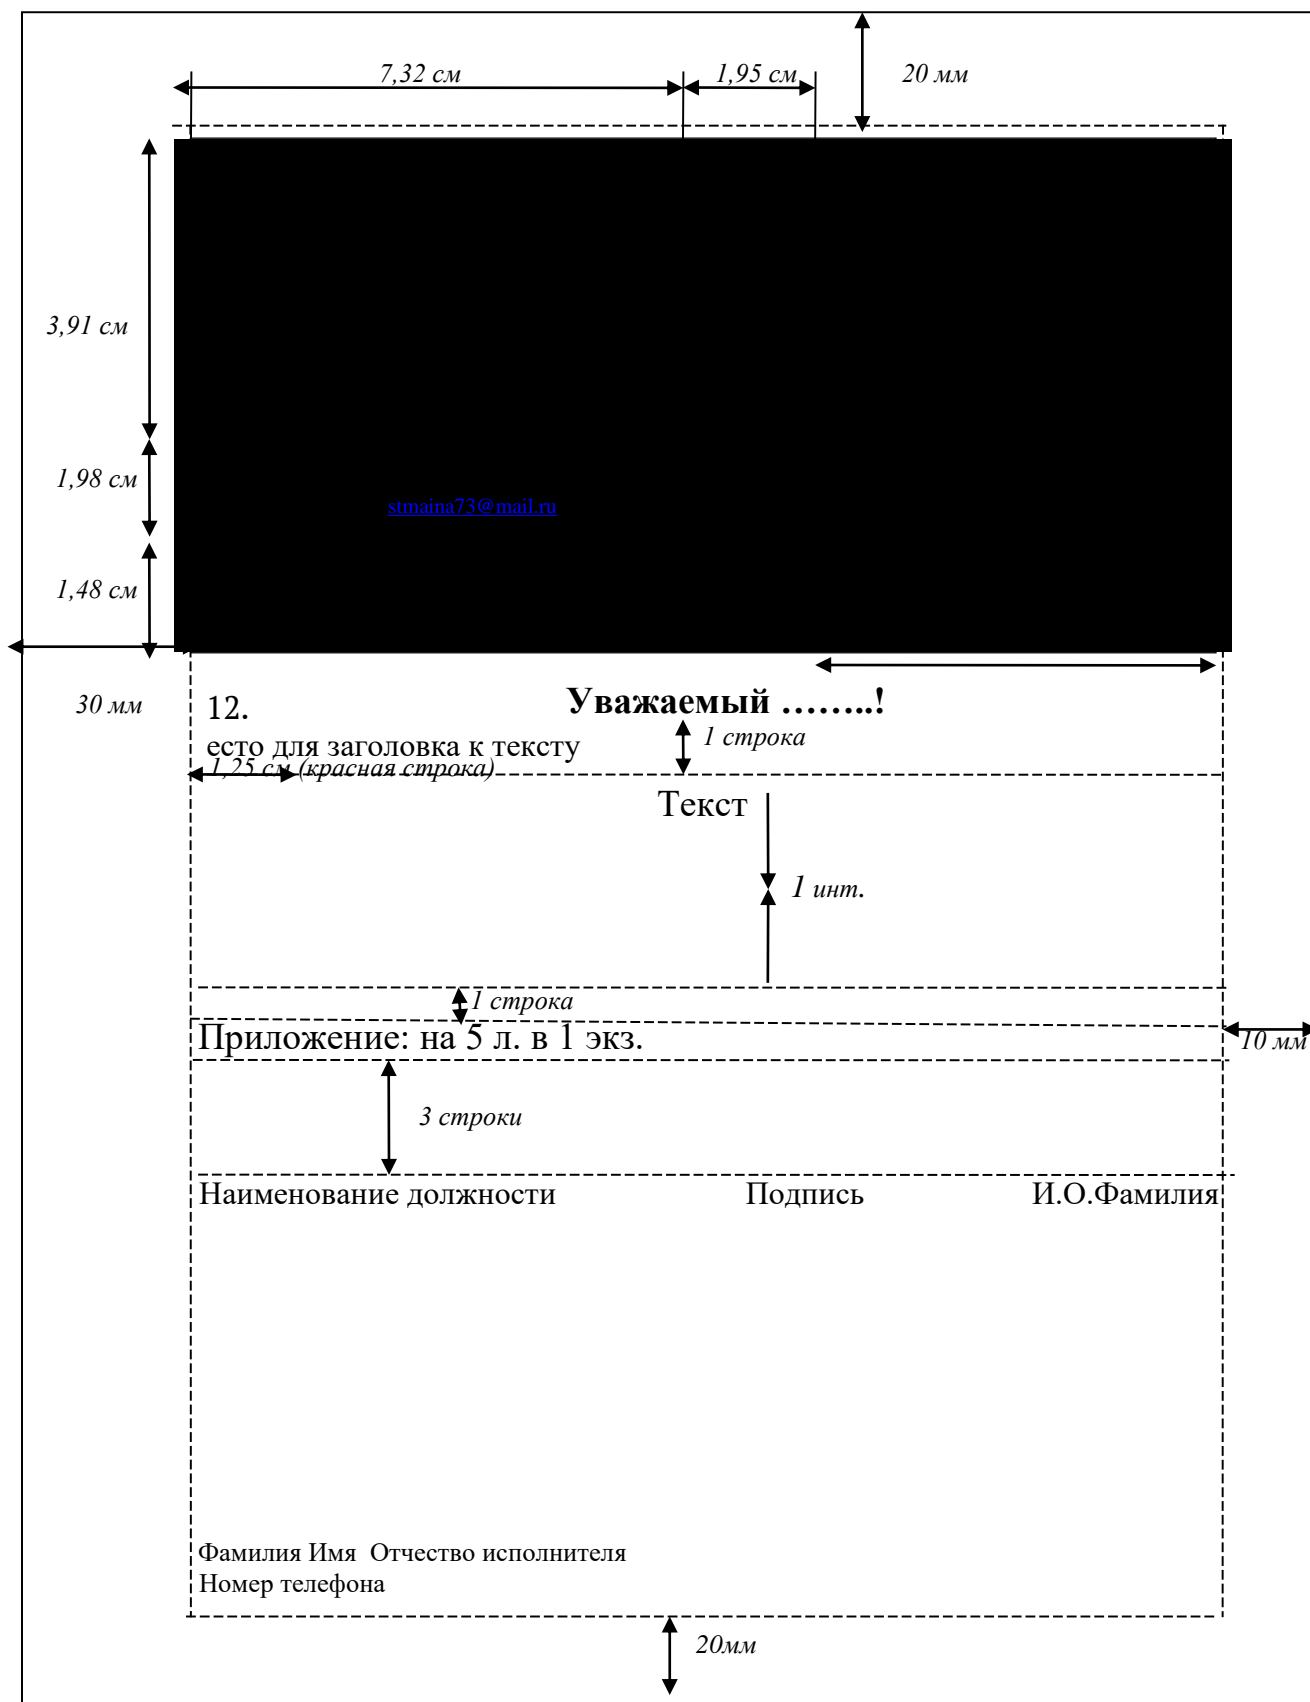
7,32 см

1,95 см

20 мм

3,91 см

1,98 см

stmaina73@mail.ru

1,48 см

30 мм

12.
есто для заголовка к тексту

Уважаемый ……..!

1 строка

1,25 см (красная строка)

Текст

1 инт.

1 строка

Приложение: на 5 л. в 1 экз.

10 мм

3 строки

Наименование должности Подпись И.О.Фамилия

Фамилия Имя Отчество исполнителя
Номер телефона

20мм